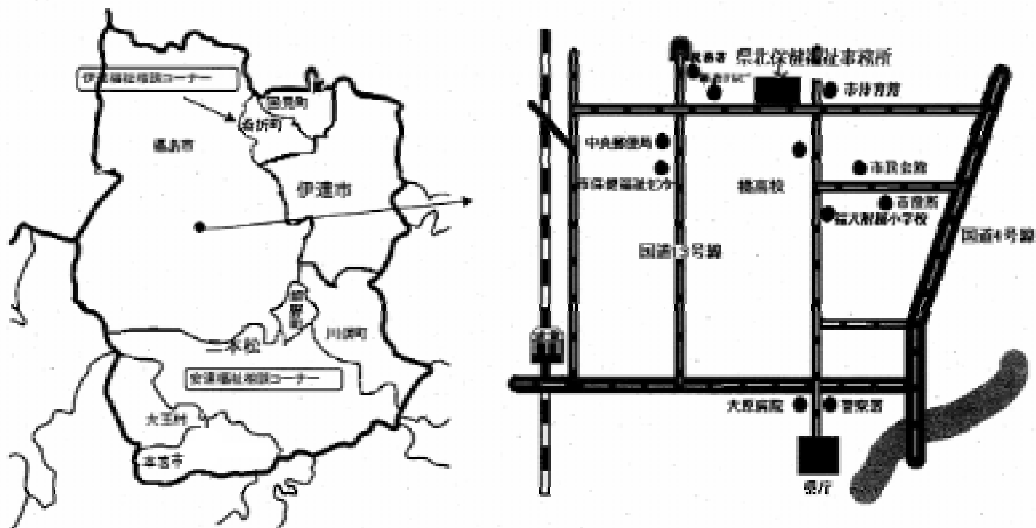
伊達福祉相談コーナー
国見町
桑折町
福島市
伊達市
二本松
川俣町
安達福祉相談コーナー
大玉村
本宮市

図書館
県北保健福祉事務所
市体育館
中央郵便局
県保健福祉センター
橘高校
市民会館
合同庁舎
福大附属小学校
国道13号線
国道4号線
大原病院
警察署
県庁